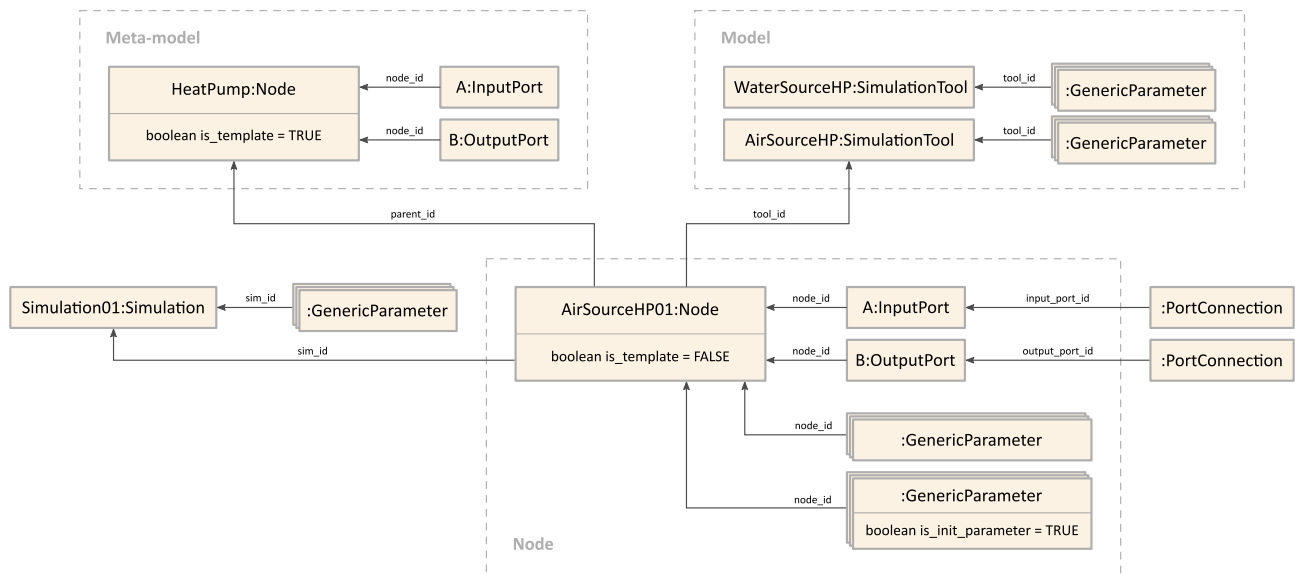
Meta-model

HeatPump:Node

boolean is_template = TRUE

node_id

A:InputPort

node_id

B:OutputPort

Model

WaterSourceHP:SimulationTool

tool_id

:GenericParameter

AirSourceHP:SimulationTool

tool_id

:GenericParameter

parent_id

tool_id

Simulation01:Simulation

sim_id

:GenericParameter

sim_id

AirSourceHP01:Node

boolean is_template = FALSE

node_id

A:InputPort

input_port_id

:PortConnection

node_id

B:OutputPort

output_port_id

:PortConnection

node_id

:GenericParameter

node_id

:GenericParameter

boolean is_init_parameter = TRUE

Node